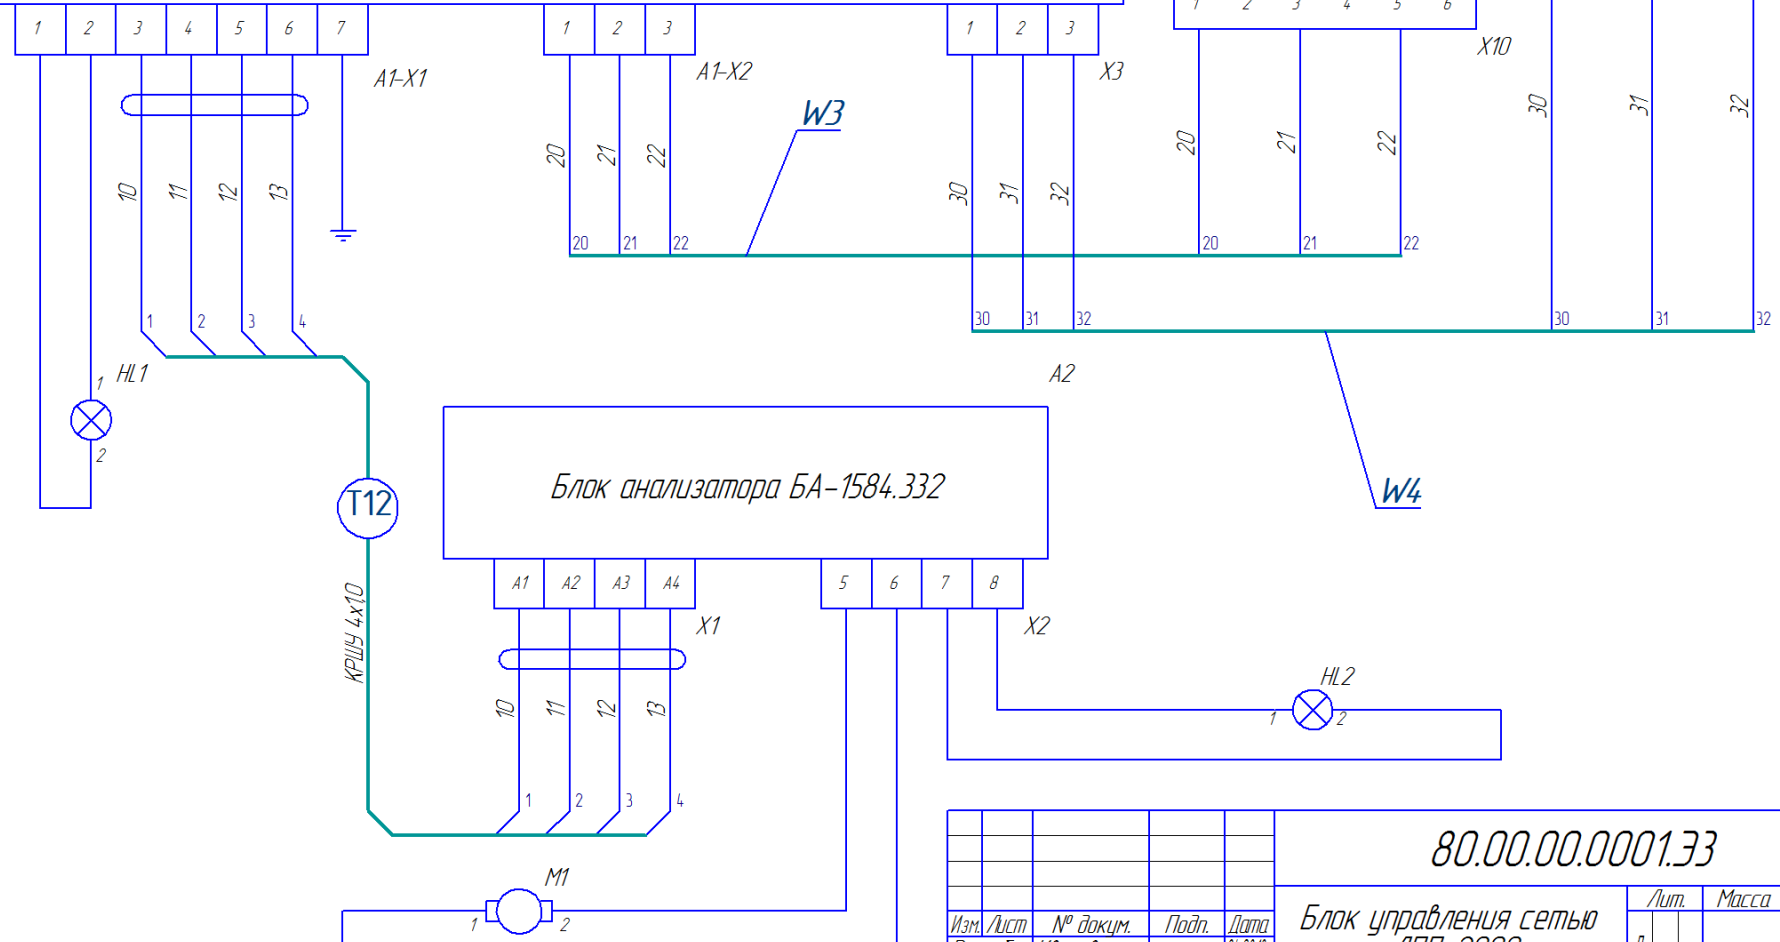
1 2 3 4 5 6 7
A1-X1
10 11 12 13
1 2 3 4
1 2 3
A1-X2
20 21 22
20 21 22
W3
1 2 3
X3
30 31 32
30 31 32
1 2 3 4 5 6
X10
20 21 22
20 21 22
30 31 32
30 31 32
HL1
1
2
T12
КРШУ 4х1,0
A2
Блок анализатора БА-1584.332
A1 A2 A3 A4
X1
10 11 12 13
1 2 3 4
5 6 7 8
X2
HL2
1 2
W4
M1
1 2
80.00.00.0001.ЭЗ
Изм. Лист № докум. Подп. Дата
Блок управления сетью
Лит. Масса